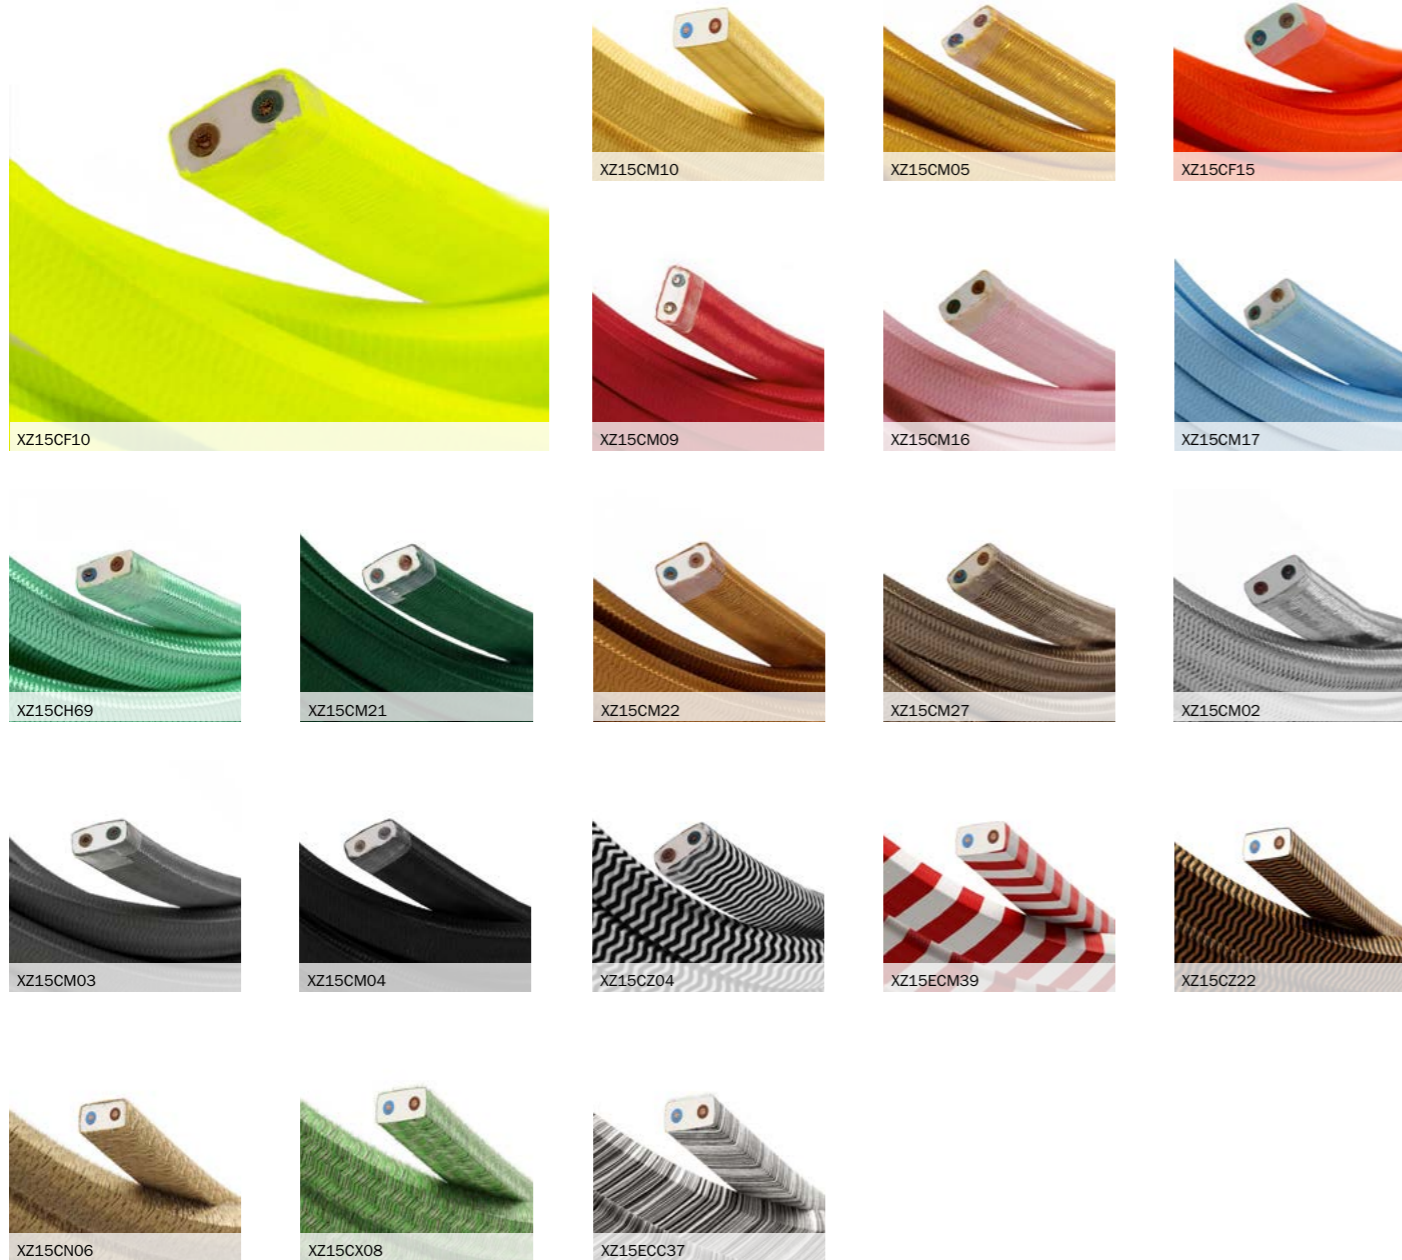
XZ15CF10

XZ15CM10

XZ15CM05

XZ15CF15

XZ15CM09

XZ15CM16

XZ15CM17

XZ15CH69

XZ15CM21

XZ15CM22

XZ15CM27

XZ15CM02

XZ15CM03

XZ15CM04

XZ15CZ04

XZ15ECM39

XZ15CZ22

XZ15CN06

XZ15CX08

XZ15ECC37